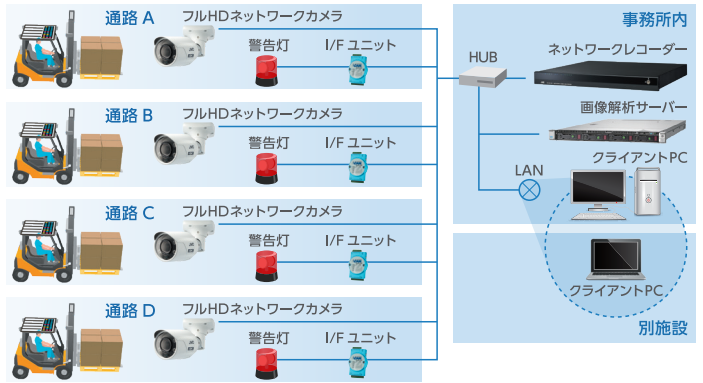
通路 A
フルHDネットワークカメラ
警告灯
I/F ユニット

通路 B
フルHDネットワークカメラ
警告灯
I/F ユニット

通路 C
フルHDネットワークカメラ
警告灯
I/F ユニット

通路 D
フルHDネットワークカメラ
警告灯
I/F ユニット

事務所内
HUB
ネットワークレコーダー
画像解析サーバー
LAN
クライアントPC

クライアントPC
別施設